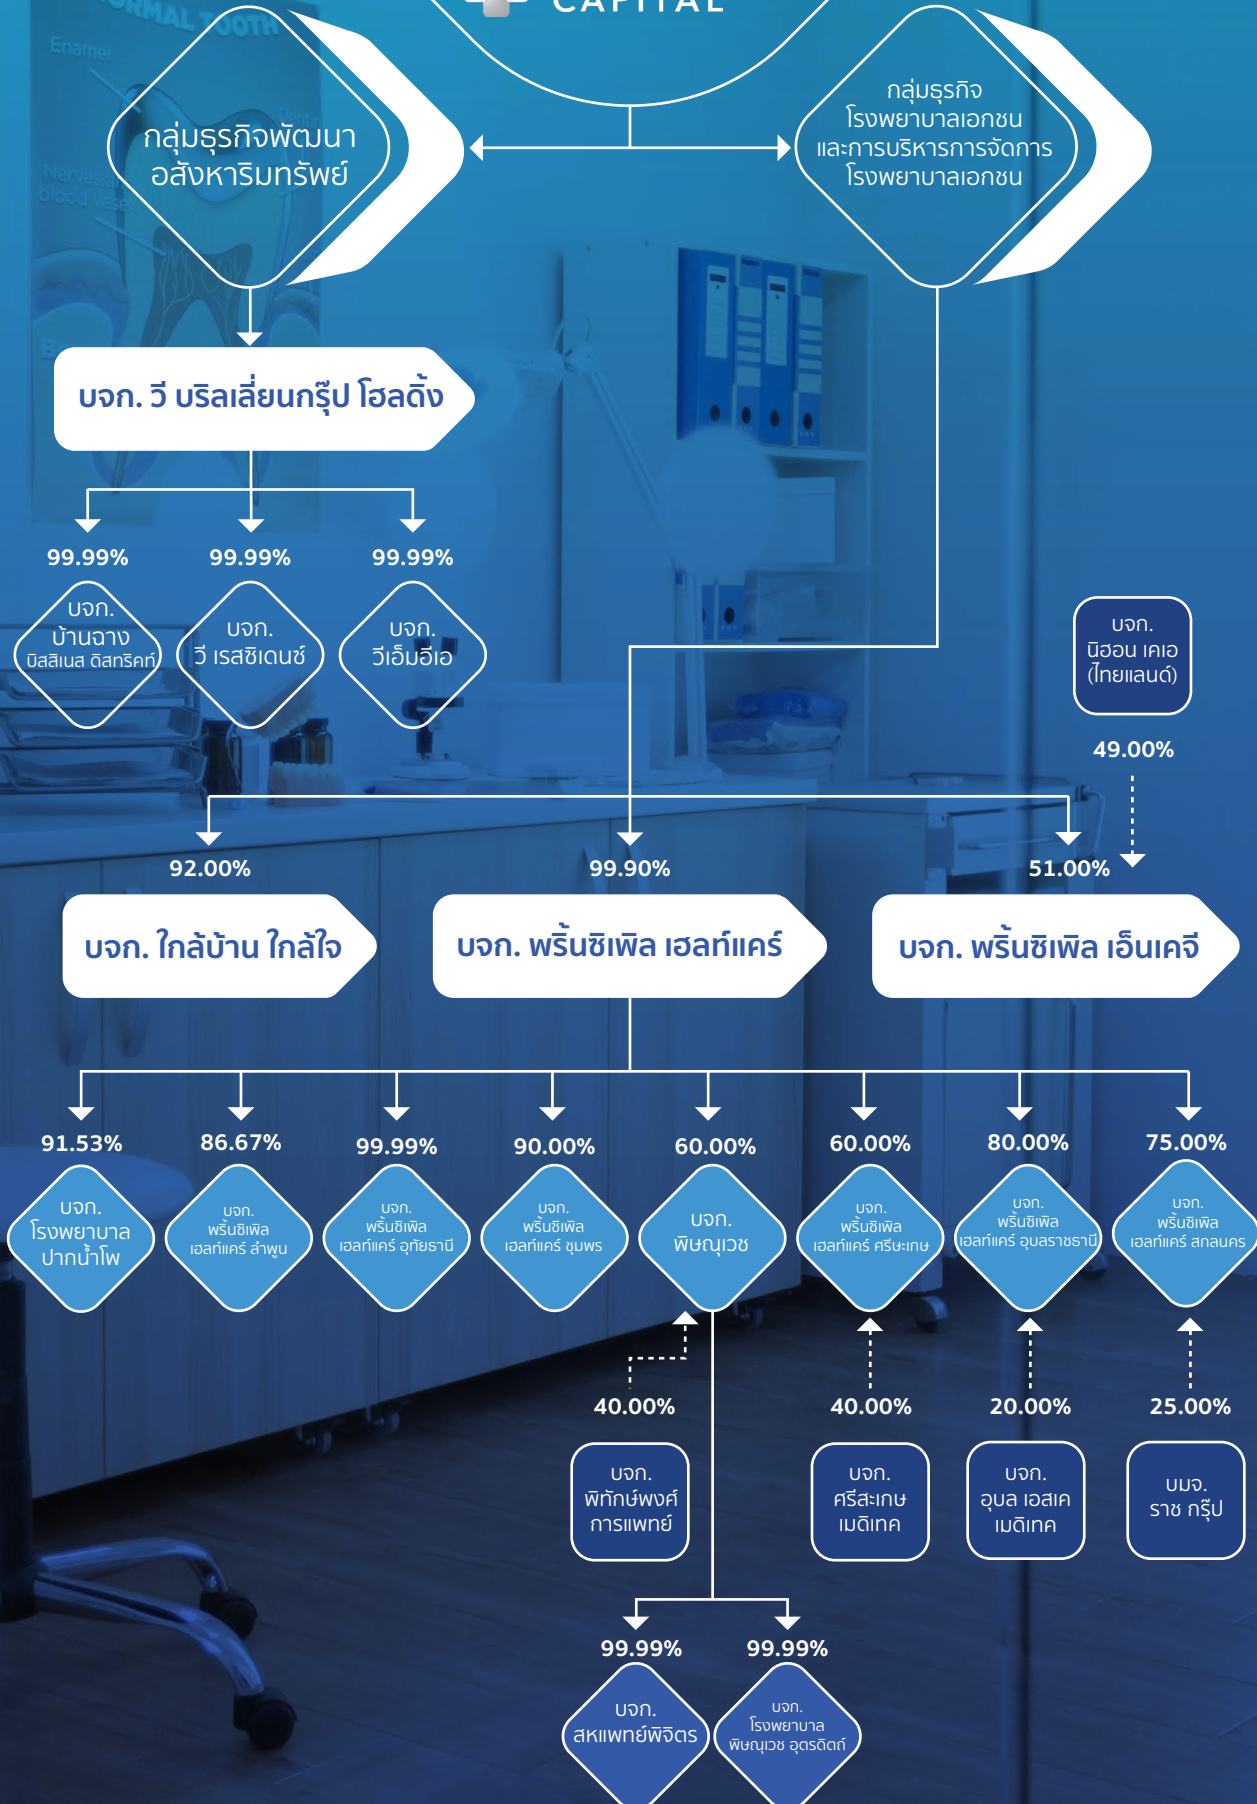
CAPITAL

กลุ่มธุรกิจพัฒนาอสังหาริมทรัพย์

กลุ่มธุรกิจโรงพยาบาลเอกชนและการบริหารการจัดการโรงพยาบาลเอกชน

บจก. วี บริลเลี่ยนกรุ๊ป โฮลดิ้ง

99.99%
บจก. บ้านฉาง บิสสิเนส ดิสทริคท์

99.99%
บจก. วี เรสซิเดนซ์

99.99%
บจก. วีเอ็มอีเอ

บจก. นิฮอน เคเอ (ไทยแลนด์)

49.00%

92.00%
บจก. ใกล้บ้าน ใกล้ใจ

99.90%
บจก. พริ้นซิเพิล เฮลท์แคร์

51.00%
บจก. พริ้นซิเพิล เอ็นเคจี

91.53%
บจก. โรงพยาบาลปากน้ำโพ

86.67%
บจก. พริ้นซิเพิล เฮลท์แคร์ ลำพูน

99.99%
บจก. พริ้นซิเพิล เฮลท์แคร์ อุทัยธานี

90.00%
บจก. พริ้นซิเพิล เฮลท์แคร์ ชุมพร

60.00%
บจก. พิษณุเวช

60.00%
บจก. พริ้นซิเพิล เฮลท์แคร์ ศรีษะเกษ

80.00%
บจก. พริ้นซิเพิล เฮลท์แคร์ อุบลราชธานี

75.00%
บจก. พริ้นซิเพิล เฮลท์แคร์ สกลนคร

40.00%
บจก. พิทักษ์พงศ์การแพทย์

40.00%
บจก. ศรีสะเกษเมดิเทค

20.00%
บจก. อุบล เฮลเค เมดิเทค

25.00%
บมจ. ราช กรุ๊ป

99.99%
บจก. สหแพทย์พิจิตร

99.99%
บจก. โรงพยาบาลพิษณุเวช อุตรดิตถ์